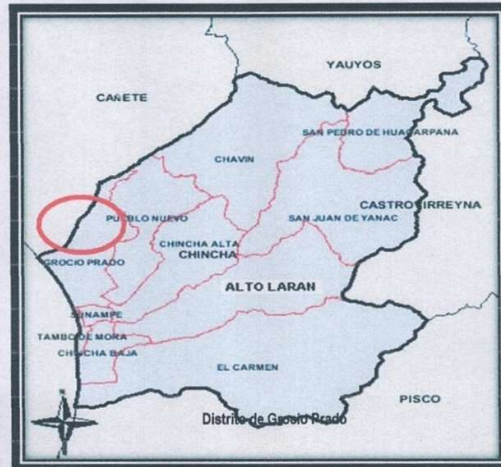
YAUYOS

CAÑETE

SAN PEDRO DE HUACARPANA

CHAVIN

CASTROVIRREYNA

PUEBLO NUEVO

SAN JUAN DE YANAC

CHINCHA ALTA

CHINCHA

GROCIO PRADO

ALTO LARAN

SUNAMPE

TAMBO DE MORA

CHINCHA BAJA

EL CARMEN

PISCO

Distrito de Grocio Prado